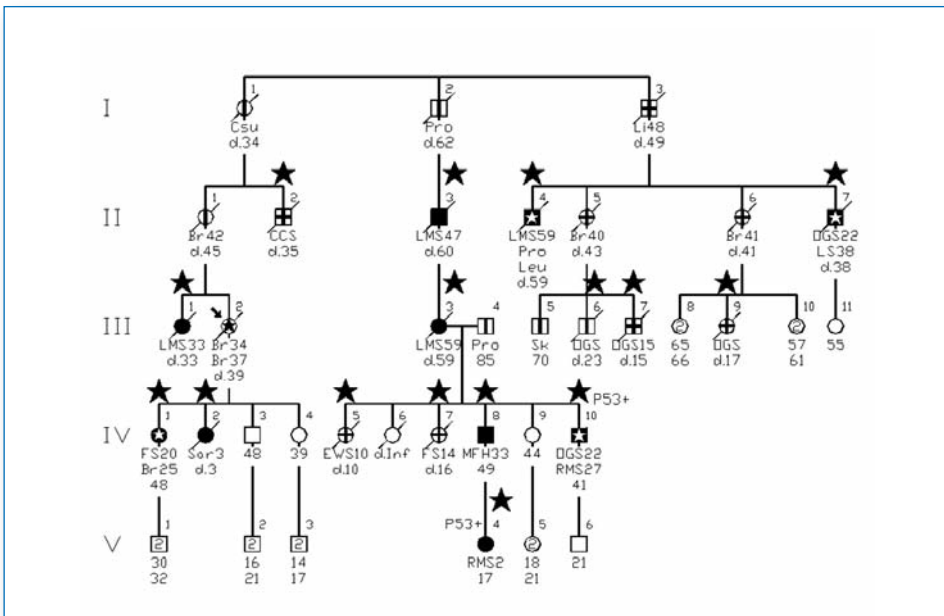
I
1
Csu
d.34
2
Pro
d.62
3
Li48
d.49

II
1
Br42
d.45
2
CCS
d.35
3
LMS47
d.60
4
LMS59
Pro
Leu
d.59
5
Br40
d.43
6
Br41
d.41
7
OGS22
LS38
d.38

III
1
LMS33
d.33
2
Br34
Br37
d.39
3
LMS59
d.59
4
Pro
85
5
Sk
70
6
OGS
d.23
7
OGS15
d.15
8
2
65
66
9
OGS
d.17
10
2
57
61
11
55

IV
1
FS20
Br25
48
2
Sar3
d.3
3
48
4
39
5
EWS10
d.10
6
d.Inf
7
FS14
d.16
8
MFH33
49
9
44
10
P53+
OGS22
RMS27
41

V
1
2
30
32
2
2
16
21
3
2
14
17
P53+
4
RMS2
17
5
2
18
21
6
21